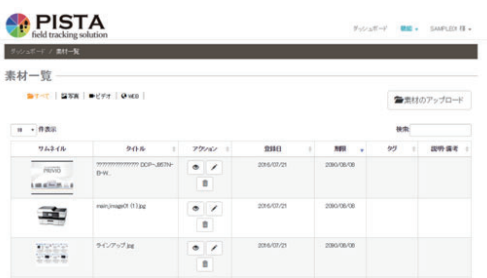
PISTA
field tracking solution

ダッシュボード　機能 ▾　SAMPLE01 様 ▾

ダッシュボード / 素材一覧

素材一覧

すべて | 写真 | ビデオ | WEB

素材のアップロード

10 ▾ 件表示

検索:

| サムネイル | タイトル | アクション | 登録日 | 期限 | タグ | 説明・備考 |
|---|---|---|---|---|---|---|
| PRIVIO | ?????????????? DCP-J957N-B-W. | | 2016/07/21 | 2030/08/08 | | |
| | main_image01 (1).jpg | | 2016/07/21 | 2030/08/08 | | |
| | ラインアップ.jpg | | 2016/07/21 | 2030/08/08 | | |